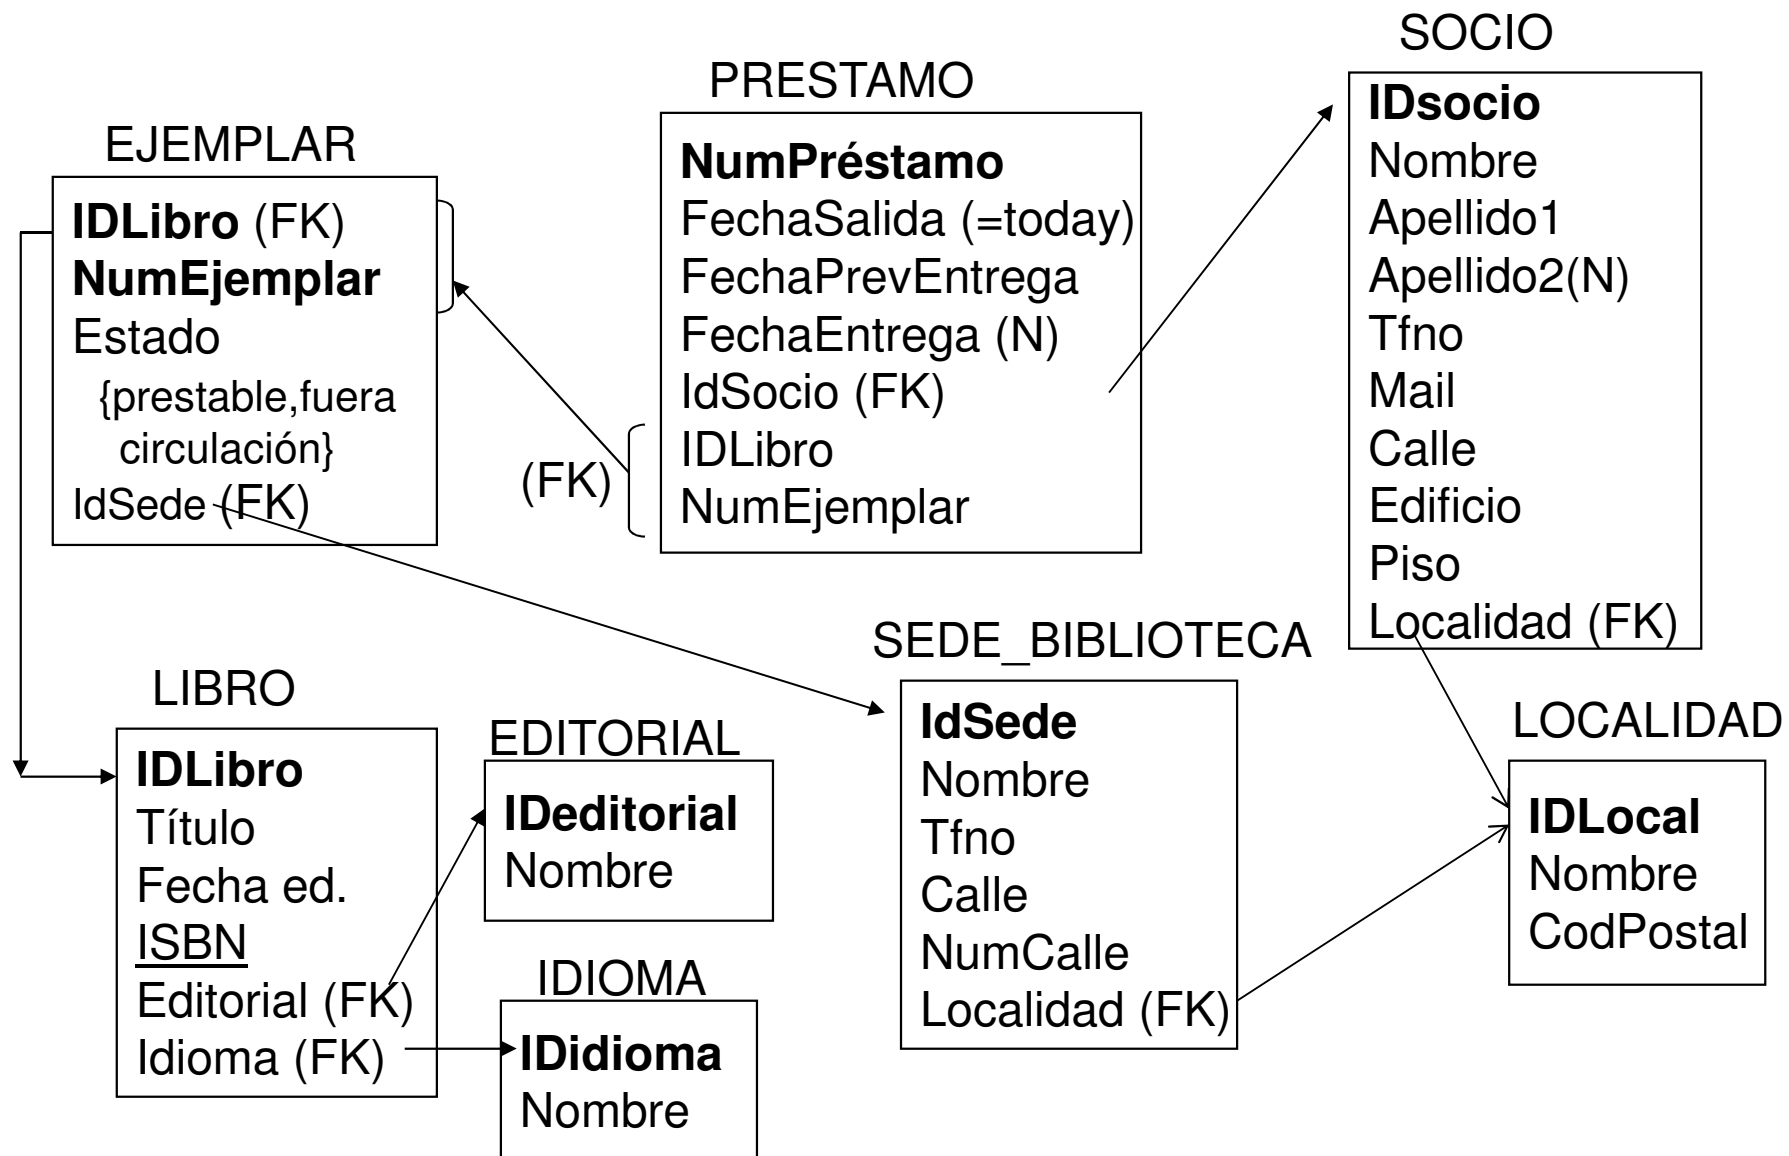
SOCIO

PRESTAMO

EJEMPLAR

**IDLibro** (FK)
**NumEjemplar**
Estado
{prestable,fuera circulación}
IdSede (FK)

**NumPréstamo**
FechaSalida (=today)
FechaPrevEntrega
FechaEntrega (N)
IdSocio (FK)
(FK) IDLibro
NumEjemplar

**IDsocio**
Nombre
Apellido1
Apellido2(N)
Tfno
Mail
Calle
Edificio
Piso
Localidad (FK)

SEDE_BIBLIOTECA

LIBRO

**IDLibro**
Título
Fecha ed.
ISBN
Editorial (FK)
Idioma (FK)

EDITORIAL

**IDeditorial**
Nombre

IDIOMA

**IDidioma**
Nombre

**IdSede**
Nombre
Tfno
Calle
NumCalle
Localidad (FK)

LOCALIDAD

**IDLocal**
Nombre
CodPostal